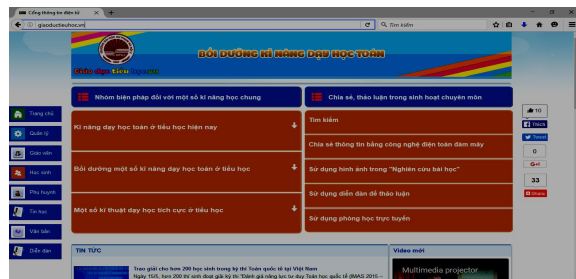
Cổng thông tin điện tử
giaoductieuhoc.vn
Tìm kiếm

BỒI DƯỠNG KĨ NĂNG DẠY HỌC TOÁN
Giáo dục tiểu học

Nhóm biện pháp đối với một số kĩ năng học chung
Chia sẻ, thảo luận trong sinh hoạt chuyên môn

Trang chủ
Quản lý
Giáo viên
Học sinh
Phụ huynh
Tin học
Văn bản
Diễn đàn

Kĩ năng dạy học toán ở tiểu học hiện nay
Bồi dưỡng một số kĩ năng dạy học toán ở tiểu học
Một số kĩ thuật dạy học tích cực ở tiểu học

Tìm kiếm
Chia sẻ thông tin bằng công nghệ điện toán đám mây
Sử dụng hình ảnh trong "Nghiên cứu bài học"
Sử dụng diễn đàn để thảo luận
Sử dụng phòng học trực tuyến

Thích
Tweet
0
G+1
33
Share

TIN TỨC
Trao giải cho hơn 290 học sinh trong kỳ thi Toán quốc tế tại Việt Nam
Ngày 15/5, hơn 200 thí sinh đoạt giải kỳ thi "Đánh giá năng lực tư duy Toán học quốc tế (IMAS 2015 –

Video mới
Multimedia projector